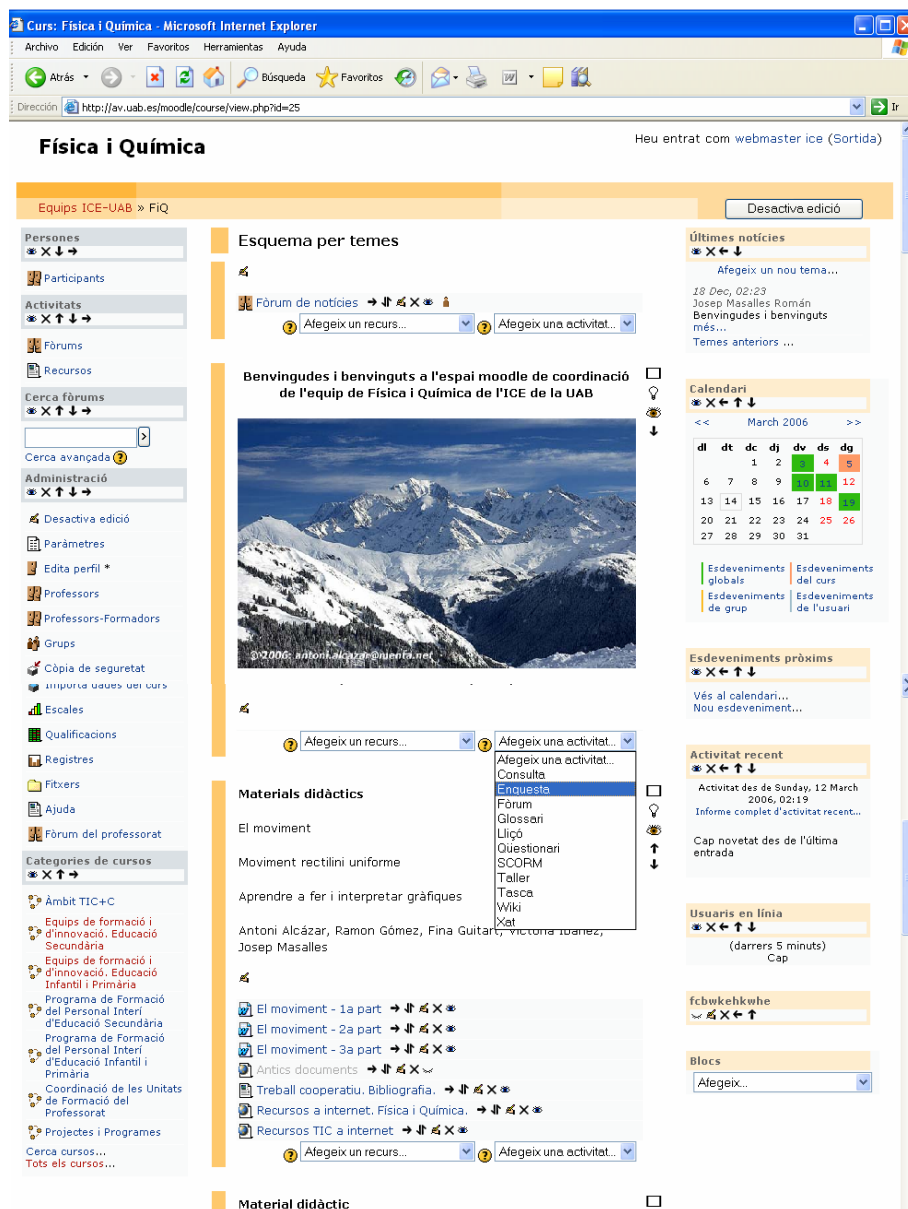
Curs: Física i Química - Microsoft Internet Explorer

Archivo Edición Ver Favoritos Herramientas Ayuda

Atrás Búsqueda Favoritos

Dirección http://av.uab.es/moodle/course/view.php?id=25 Ir

Física i Química

Heu entrat com webmaster ice (Sortida)

Equips ICE-UAB » FiQ

Desactiva edició

Persones

Participants

Activitats

Fòrums

Recursos

Cerca fòrums

Cerca avançada

Administració

Desactiva edició

Paràmetres

Edita perfil *

Professors

Professors-Formadors

Grups

Còpia de seguretat

Importa dades del curs

Escales

Qualificacions

Registres

Fitxers

Ajuda

Fòrum del professorat

Categories de cursos

Àmbit TIC+C

Equips de formació i d'innovació. Educació Secundària

Equips de formació i d'innovació. Educació Infantil i Primària

Programa de Formació del Personal Interí d'Educació Secundària

Programa de Formació del Personal Interí d'Educació Infantil i Primària

Coordinació de les Unitats de Formació del Professorat

Projectes i Programes

Cerca cursos...

Tots els cursos...

Esquema per temes

Fòrum de notícies

Afegeix un recurs... Afegeix una activitat...

Benvingudes i benvinguts a l'espai moodle de coordinació de l'equip de Física i Química de l'ICE de la UAB

©2006: antoni.alcazar@nuria.net

Afegeix un recurs... Afegeix una activitat...

Afegeix una activitat...
Consulta
Enquesta
Fòrum
Glossari
Lliçó
Qüestionari
SCORM
Taller
Tasca
Wiki
Xat

Materials didàctics

El moviment

Moviment rectilini uniforme

Aprendre a fer i interpretar gràfiques

Antoni Alcàzar, Ramon Gòmez, Fina Guitart, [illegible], Josep Masalles

El moviment - 1a part

El moviment - 2a part

El moviment - 3a part

Antics documents

Treball cooperatiu. Bibliografia.

Recursos a internet. Física i Química.

Recursos TIC a internet

Afegeix un recurs... Afegeix una activitat...

Material didàctic

Últimes notícies

Afegeix un nou tema...

18 Dec, 02:23
Josep Masalles Román
Benvingudes i benvinguts
més...

Temes anteriors ...

Calendari

<< March 2006 >>

| dl | dt | dc | dj | dv | ds | dg |
|---|---|---|---|---|---|---|
| | | 1 | 2 | 3 | 4 | 5 |
| 6 | 7 | 8 | 9 | 10 | 11 | 12 |
| 13 | 14 | 15 | 16 | 17 | 18 | 19 |
| 20 | 21 | 22 | 23 | 24 | 25 | 26 |
| 27 | 28 | 29 | 30 | 31 | | |

Esdeveniments globals
Esdeveniments del curs
Esdeveniments de grup
Esdeveniments de l'usuari

Esdeveniments pròxims

Vés al calendari...
Nou esdeveniment...

Activitat recent

Activitat des de Sunday, 12 March 2006, 02:19
Informe complet d'activitat recent...

Cap novetat des de l'última entrada

Usuaris en línia

(darrers 5 minuts)
Cap

fcbwkehkwhe

Blocs

Afegeix...